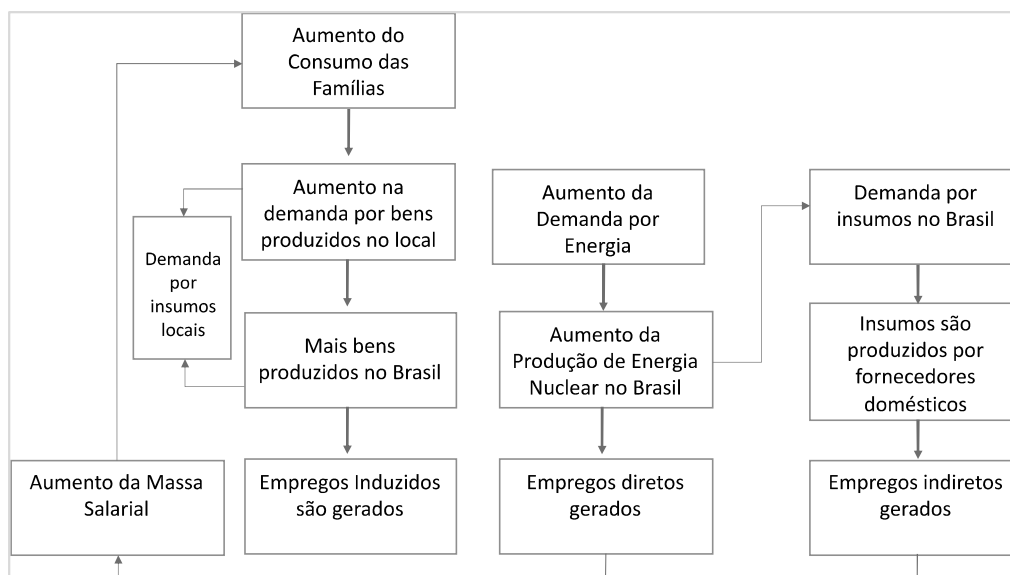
Aumento do Consumo das Famílias

Aumento na demanda por bens produzidos no local

Demanda por insumos locais

Mais bens produzidos no Brasil

Empregos Induzidos são gerados

Aumento da Massa Salarial

Aumento da Demanda por Energia

Aumento da Produção de Energia Nuclear no Brasil

Empregos diretos gerados

Demanda por insumos no Brasil

Insumos são produzidos por fornecedores domésticos

Empregos indiretos gerados